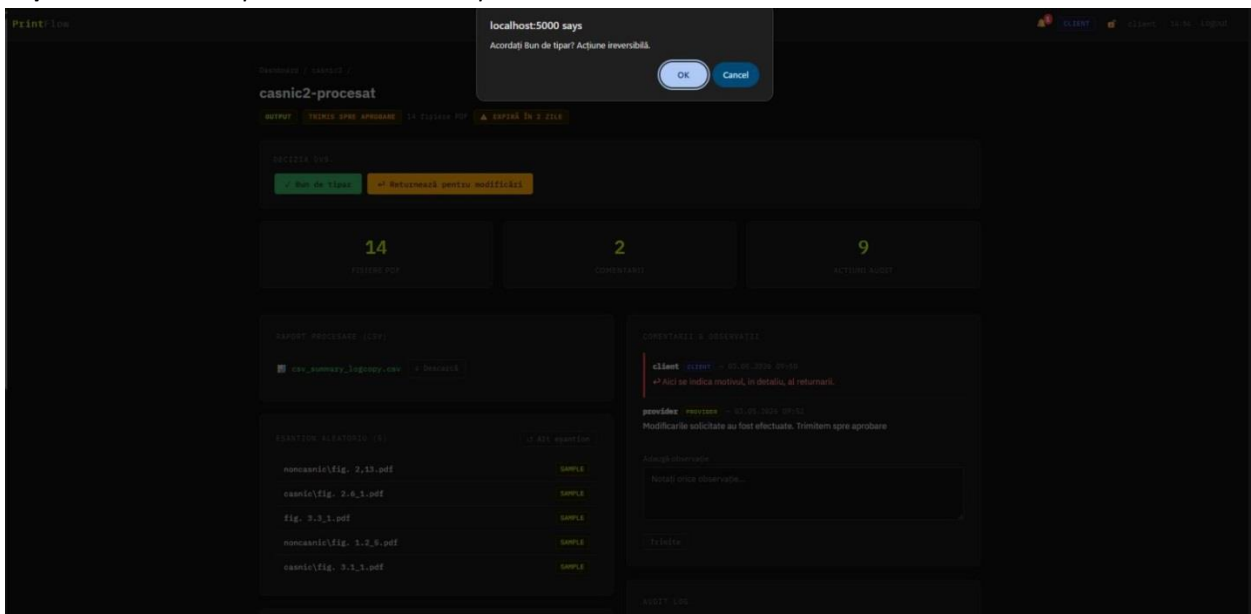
PrintFlow

localhost:5000 says

Acordați Bun de tipar? Acțiune ireversibilă.

OK

Cancel

CLIENT

client

Logout

Dashboard / casnic2 /

casnic2-procesat

OUTPUT

TRIMIS SPRE APROBARE

14 fișiere PDF

▲ EXPIRĂ ÎN 2 ZILE

DECIZIA DVS.

✓ Bun de tipar

↩ Returnează pentru modificări

14

FIȘIERE PDF

2

COMENTARII

9

ACȚIUNI AUDIT

RAPORT PROCESARE (CSV)

csv_summary_logcopy.csv

↓ Descarcă

EȘANTION ALEATORIU (5)

↻ Alt eșantion

noncasnic\fig. 2,13.pdf

SAMPLE

casnic\fig. 2.6_1.pdf

SAMPLE

fig. 3.3_1.pdf

SAMPLE

noncasnic\fig. 1.2_9.pdf

SAMPLE

casnic\fig. 3.1_1.pdf

SAMPLE

COMENTARII & OBSERVAȚII

client CLIENT · 03.05.2026 09:48

↩ Aici se indica motivul, in detaliu, al returnarii.

provider PROVIDER · 03.05.2026 09:52

Modificarile solicitate au fost efectuate. Trimitem spre aprobare

Adaugă observație

Notați orice observație...

Trimite

AUDIT LOG